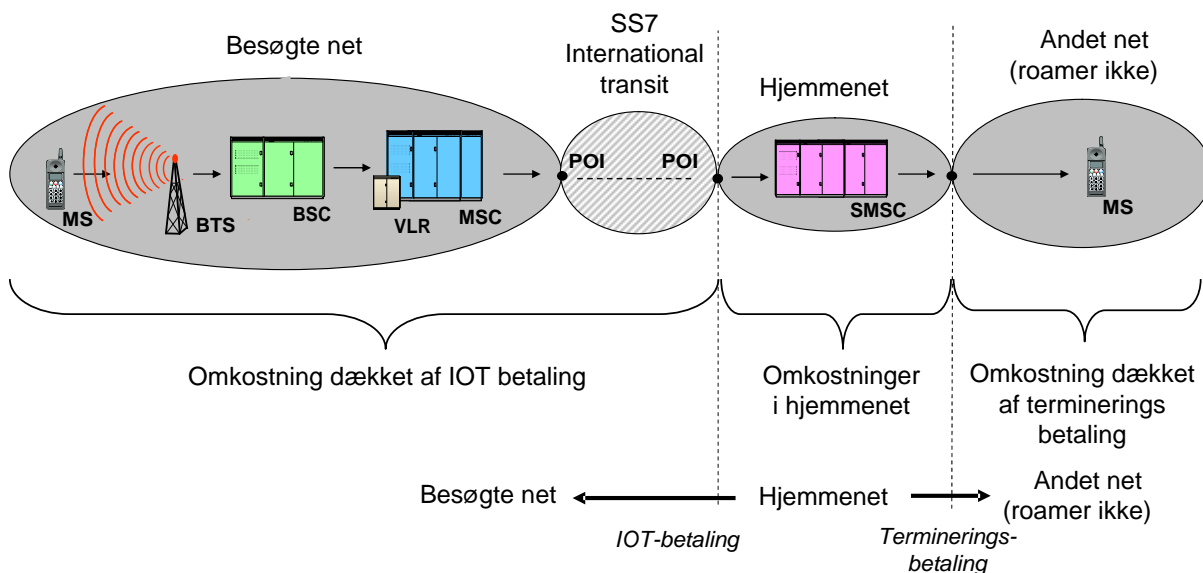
Besøgte net

SS7 International transit

Hjemmenet

Andet net (roamer ikke)

MS

BTS

BSC

VLR

MSC

POI

POI

SMSC

MS

Omkostning dækket af IOT betaling

Omkostninger i hjemmenet

Omkostning dækket af terminerings betaling

Besøgte net

Hjemmenet

Andet net (roamer ikke)

IOT-betaling

Terminerings-betaling